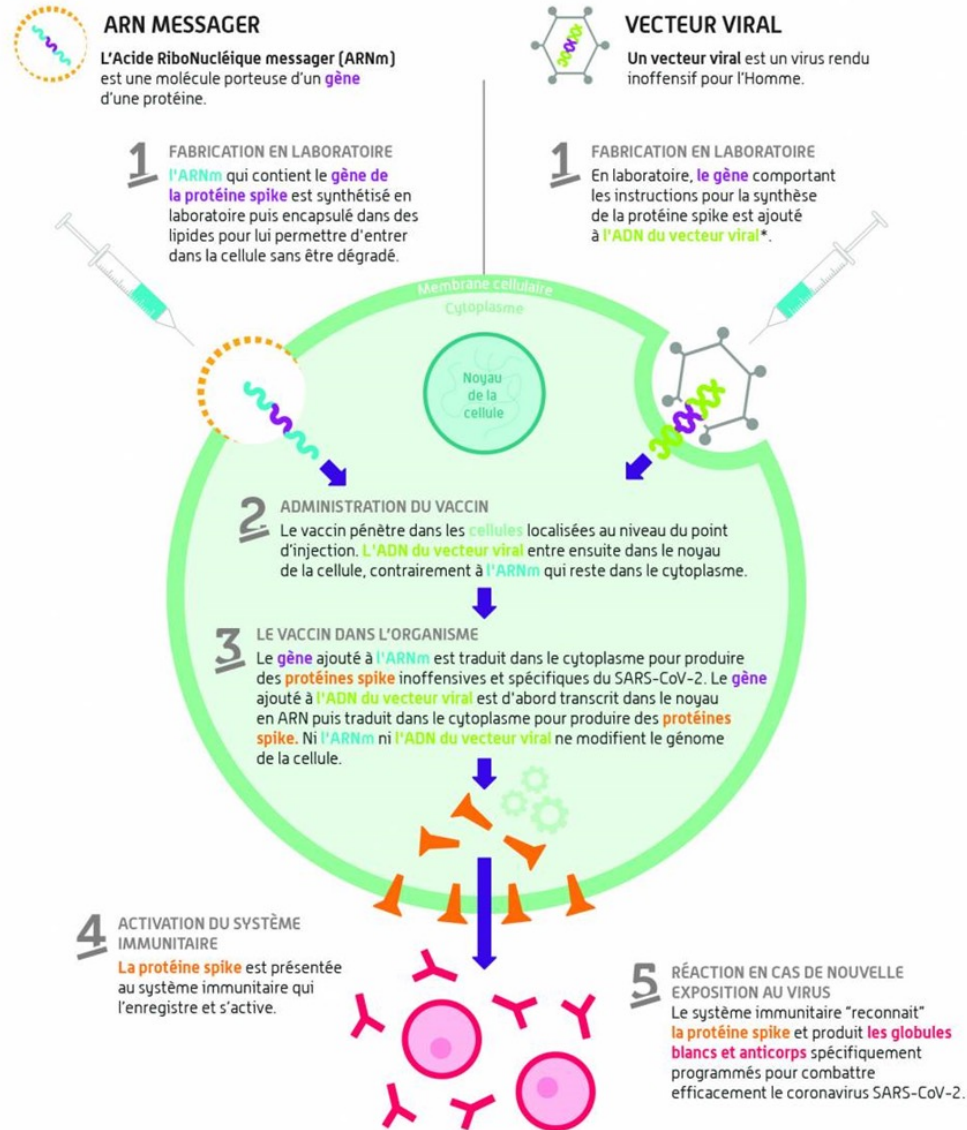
ARN MESSAGER

L'Acide RiboNucléique messager (ARNm) est une molécule porteuse d'un gène d'une protéine.

VECTEUR VIRAL

Un vecteur viral est un virus rendu inoffensif pour l'Homme.

1 FABRICATION EN LABORATOIRE

l'ARNm qui contient le gène de la protéine spike est synthétisé en laboratoire puis encapsulé dans des lipides pour lui permettre d'entrer dans la cellule sans être dégradé.

1 FABRICATION EN LABORATOIRE

En laboratoire, le gène comportant les instructions pour la synthèse de la protéine spike est ajouté à l'ADN du vecteur viral*.

Membrane cellulaire

Cytoplasme

Noyau de la cellule

2 ADMINISTRATION DU VACCIN

Le vaccin pénètre dans les cellules localisées au niveau du point d'injection. L'ADN du vecteur viral entre ensuite dans le noyau de la cellule, contrairement à l'ARNm qui reste dans le cytoplasme.

3 LE VACCIN DANS L'ORGANISME

Le gène ajouté à l'ARNm est traduit dans le cytoplasme pour produire des protéines spike inoffensives et spécifiques du SARS-CoV-2. Le gène ajouté à l'ADN du vecteur viral est d'abord transcrit dans le noyau en ARN puis traduit dans le cytoplasme pour produire des protéines spike. Ni l'ARNm ni l'ADN du vecteur viral ne modifient le génome de la cellule.

4 ACTIVATION DU SYSTÈME IMMUNITAIRE

La protéine spike est présentée au système immunitaire qui l'enregistre et s'active.

5 RÉACTION EN CAS DE NOUVELLE EXPOSITION AU VIRUS

Le système immunitaire "reconnait" la protéine spike et produit les globules blancs et anticorps spécifiquement programmés pour combattre efficacement le coronavirus SARS-CoV-2.